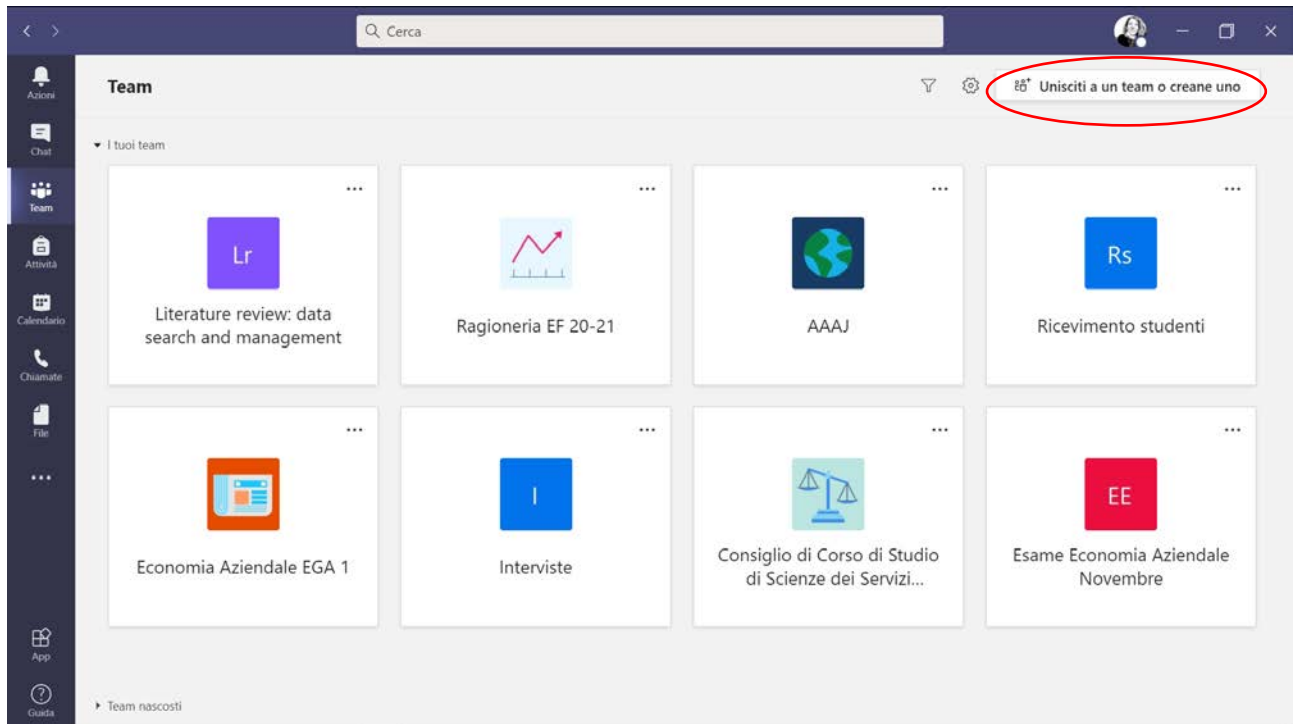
Cerca

Azioni
Chat
Team
Attività
Calendario
Chiamate
File
...
App
Guida

Team

Unisciti a un team o creane uno

I tuoi team

...
Lr
Literature review: data search and management

...
Ragioneria EF 20-21

...
AAAJ

...
Rs
Ricevimento studenti

...
Economia Aziendale EGA 1

...
I
Interviste

...
Consiglio di Corso di Studio di Scienze dei Servizi...

...
EE
Esame Economia Aziendale Novembre

Team nascosti